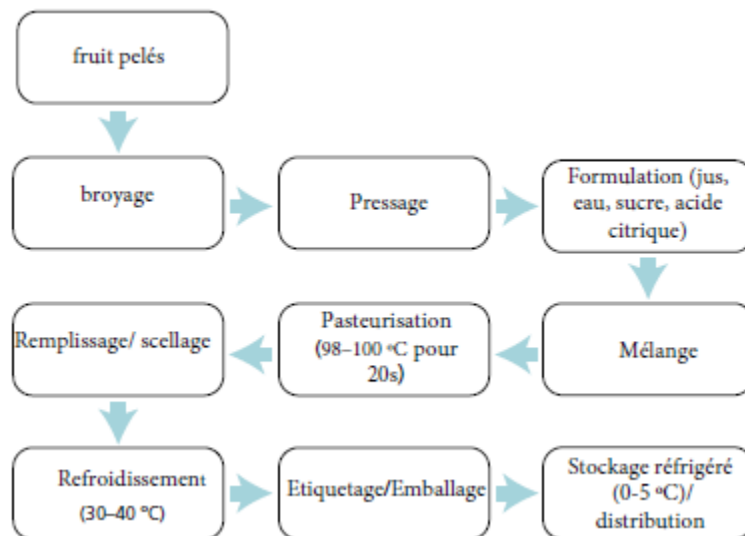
fruit pelés

broyage

Pressage

Formulation (jus, eau, sucre, acide citrique)

Mélange

Pasteurisation (98–100 ºC pour 20s)

Remplissage/ scellage

Refroidissement (30–40 ºC)

Etiquetage/Emballage

Stockage réfrigéré (0-5 ºC)/ distribution